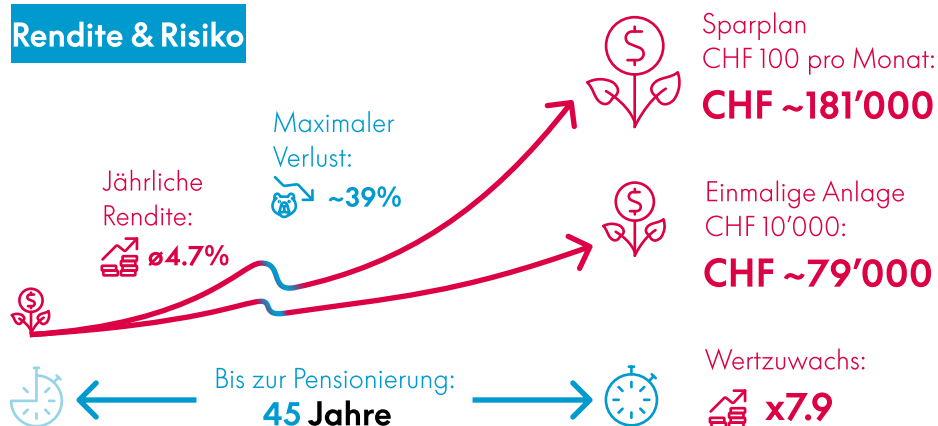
Rendite & Risiko

Jährliche Rendite:
ø4.7%

Maximaler Verlust:
~39%

Sparplan
CHF 100 pro Monat:
CHF ~181'000

Einmalige Anlage
CHF 10'000:
CHF ~79'000

Bis zur Pensionierung:
45 Jahre

Wertzuwachs:
x7.9